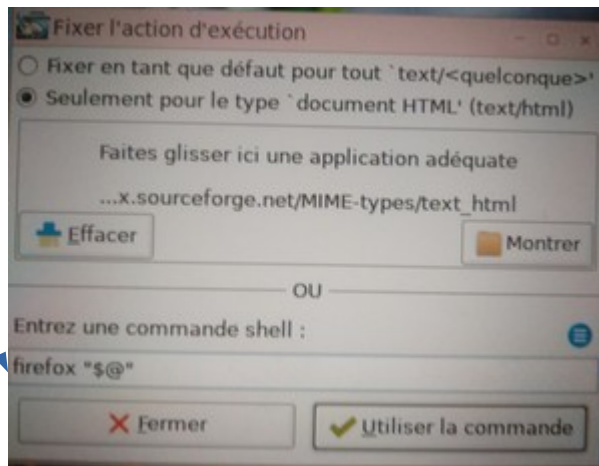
Fixer l'action d'exécution

Fixer en tant que défaut pour tout `text/<quelconque>'

Seulement pour le type `document HTML' (text/html)

Faites glisser ici une application adéquate

...x.sourceforge.net/MIME-types/text_html

Effacer

Montrer

OU

Entrez une commande shell :

firefox "$@"

Fermer

Utiliser la commande